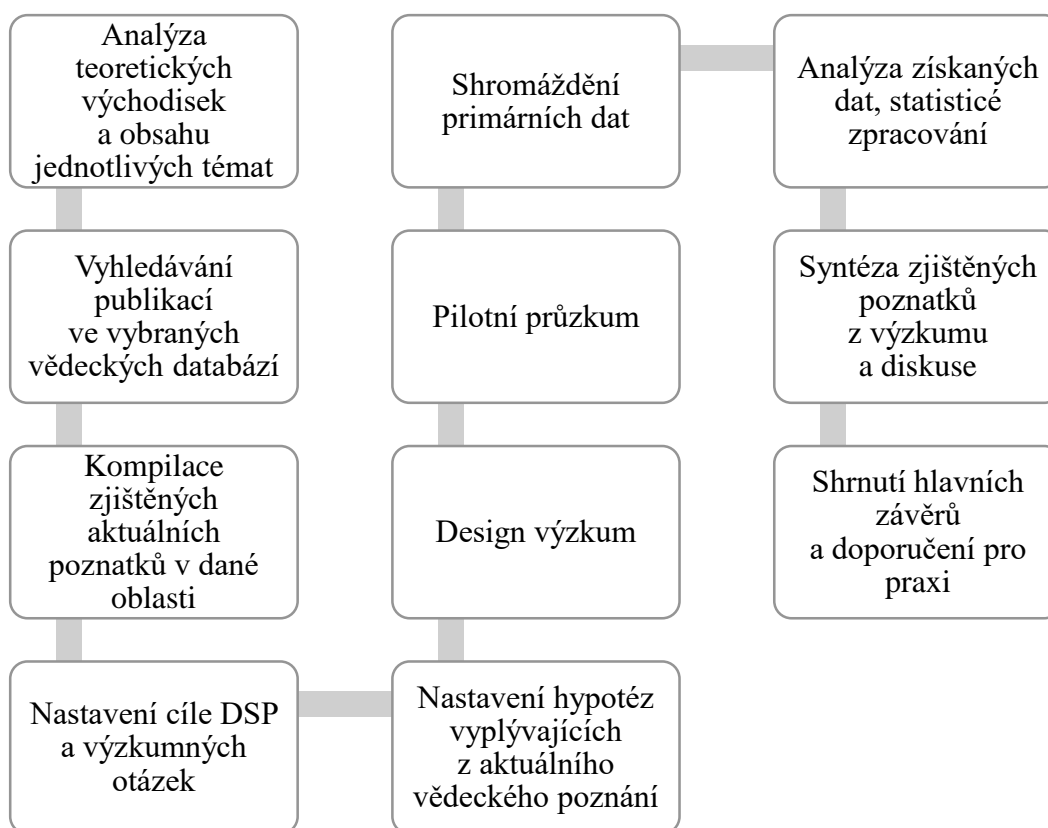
Analýza teoretických východisek a obsahu jednotlivých témat

Vyhledávání publikací ve vybraných vědeckých databází

Kompilace zjištěných aktuálních poznatků v dané oblasti

Nastavení cíle DSP a výzkumných otázek

Nastavení hypotéz vyplývajících z aktuálního vědeckého poznání

Design výzkum

Pilotní průzkum

Shromáždění primárních dat

Analýza získaných dat, statisticé zpracování

Syntéza zjištěných poznatků z výzkumu a diskuse

Shrnutí hlavních závěrů a doporučení pro praxi